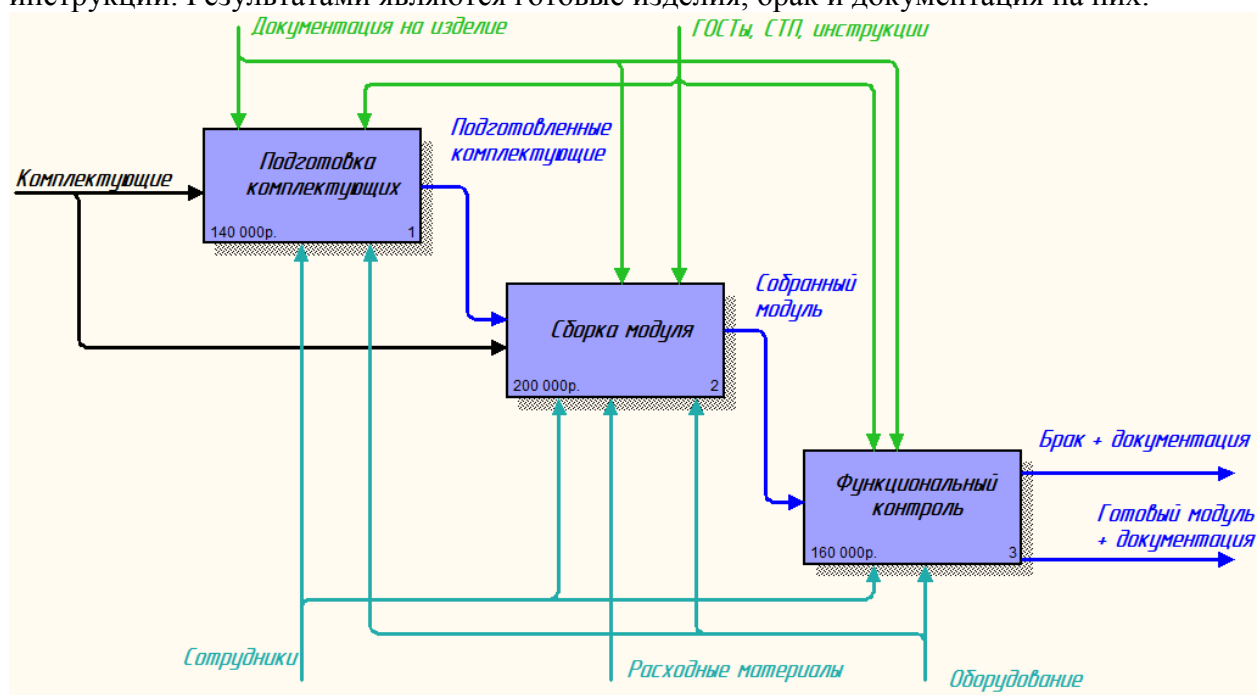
инструкции. Результатами являются готовые изделия, брак и документация на них.

Документация на изделие

ГОСТы, СТП, инструкции

Подготовленные комплектующие

Комплектующие

Подготовка комплектующих

140 000р.

1

Собранный модуль

Сборка модуля

200 000р.

2

Брак + документация

Функциональный контроль

Готовый модуль + документация

160 000р.

3

Сотрудники

Расходные материалы

Оборудование